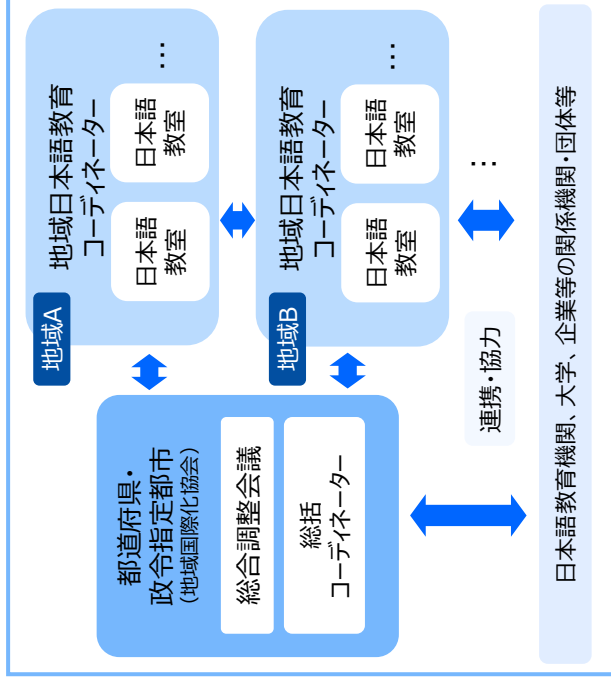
地域A

地域日本語教育コーディネーター

日本語教室

日本語教室

…

地域B

地域日本語教育コーディネーター

日本語教室

日本語教室

…

…

都道府県・政令指定都市
(地域国際化協会)

総合調整会議

総括コーディネーター

連携・協力

日本語教育機関、大学、企業等の関係機関・団体等